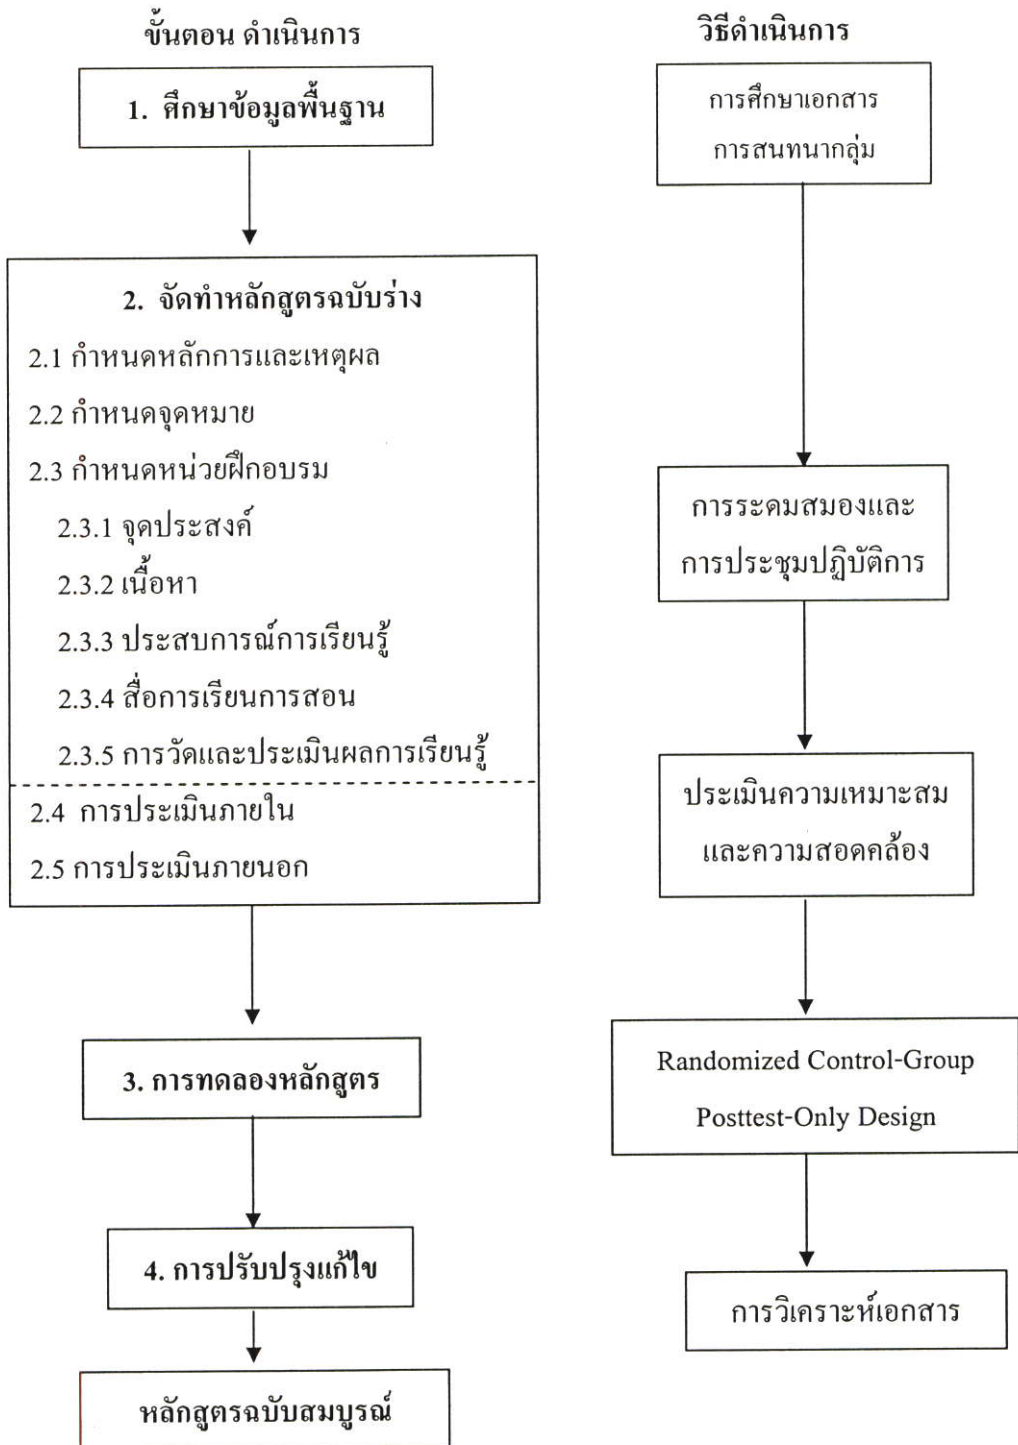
ขั้นตอน ดำเนินการ

1. ศึกษาข้อมูลพื้นฐาน

2. จัดทำหลักสูตรฉบับร่าง

2.1 กำหนดหลักการและเหตุผล

2.2 กำหนดจุดหมาย

2.3 กำหนดหน่วยฝึกอบรม

2.3.1 จุดประสงค์

2.3.2 เนื้อหา

2.3.3 ประสบการณ์การเรียนรู้

2.3.4 สื่อการเรียนการสอน

2.3.5 การวัดและประเมินผลการเรียนรู้

2.4 การประเมินภายใน

2.5 การประเมินภายนอก

3. การทดลองหลักสูตร

4. การปรับปรุงแก้ไข

หลักสูตรฉบับสมบูรณ์

วิธีดำเนินการ

การศึกษาเอกสาร

การสนทนากลุ่ม

การระดมสมองและ

การประชุมปฏิบัติการ

ประเมินความเหมาะสม

และความสอดคล้อง

Randomized Control-Group

Posttest-Only Design

การวิเคราะห์เอกสาร